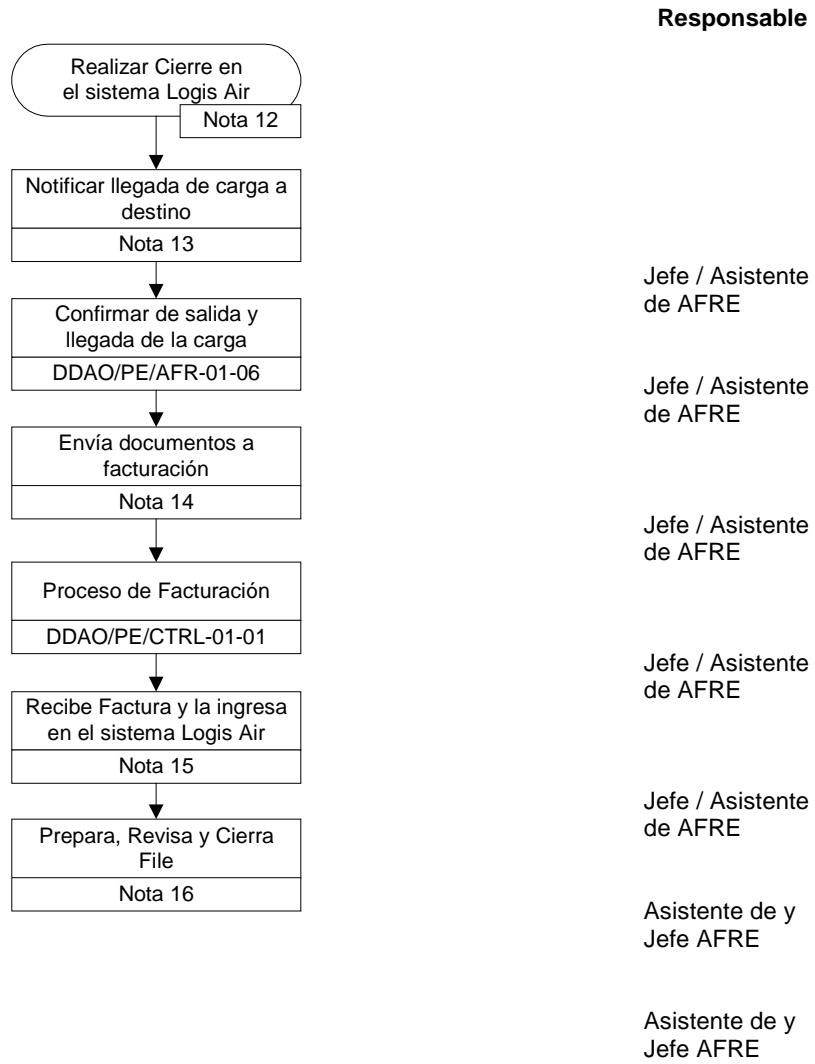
Responsable

Realizar Cierre en el sistema Logis Air

Nota 12

Notificar llegada de carga a destino

Nota 13

Confirmar de salida y llegada de la carga

DDAO/PE/AFR-01-06

Envía documentos a facturación

Nota 14

Proceso de Facturación

DDAO/PE/CTRL-01-01

Recibe Factura y la ingresa en el sistema Logis Air

Nota 15

Prepara, Revisa y Cierra File

Nota 16

Jefe / Asistente de AFRE

Jefe / Asistente de AFRE

Jefe / Asistente de AFRE

Jefe / Asistente de AFRE

Jefe / Asistente de AFRE

Asistente de y Jefe AFRE

Asistente de y Jefe AFRE